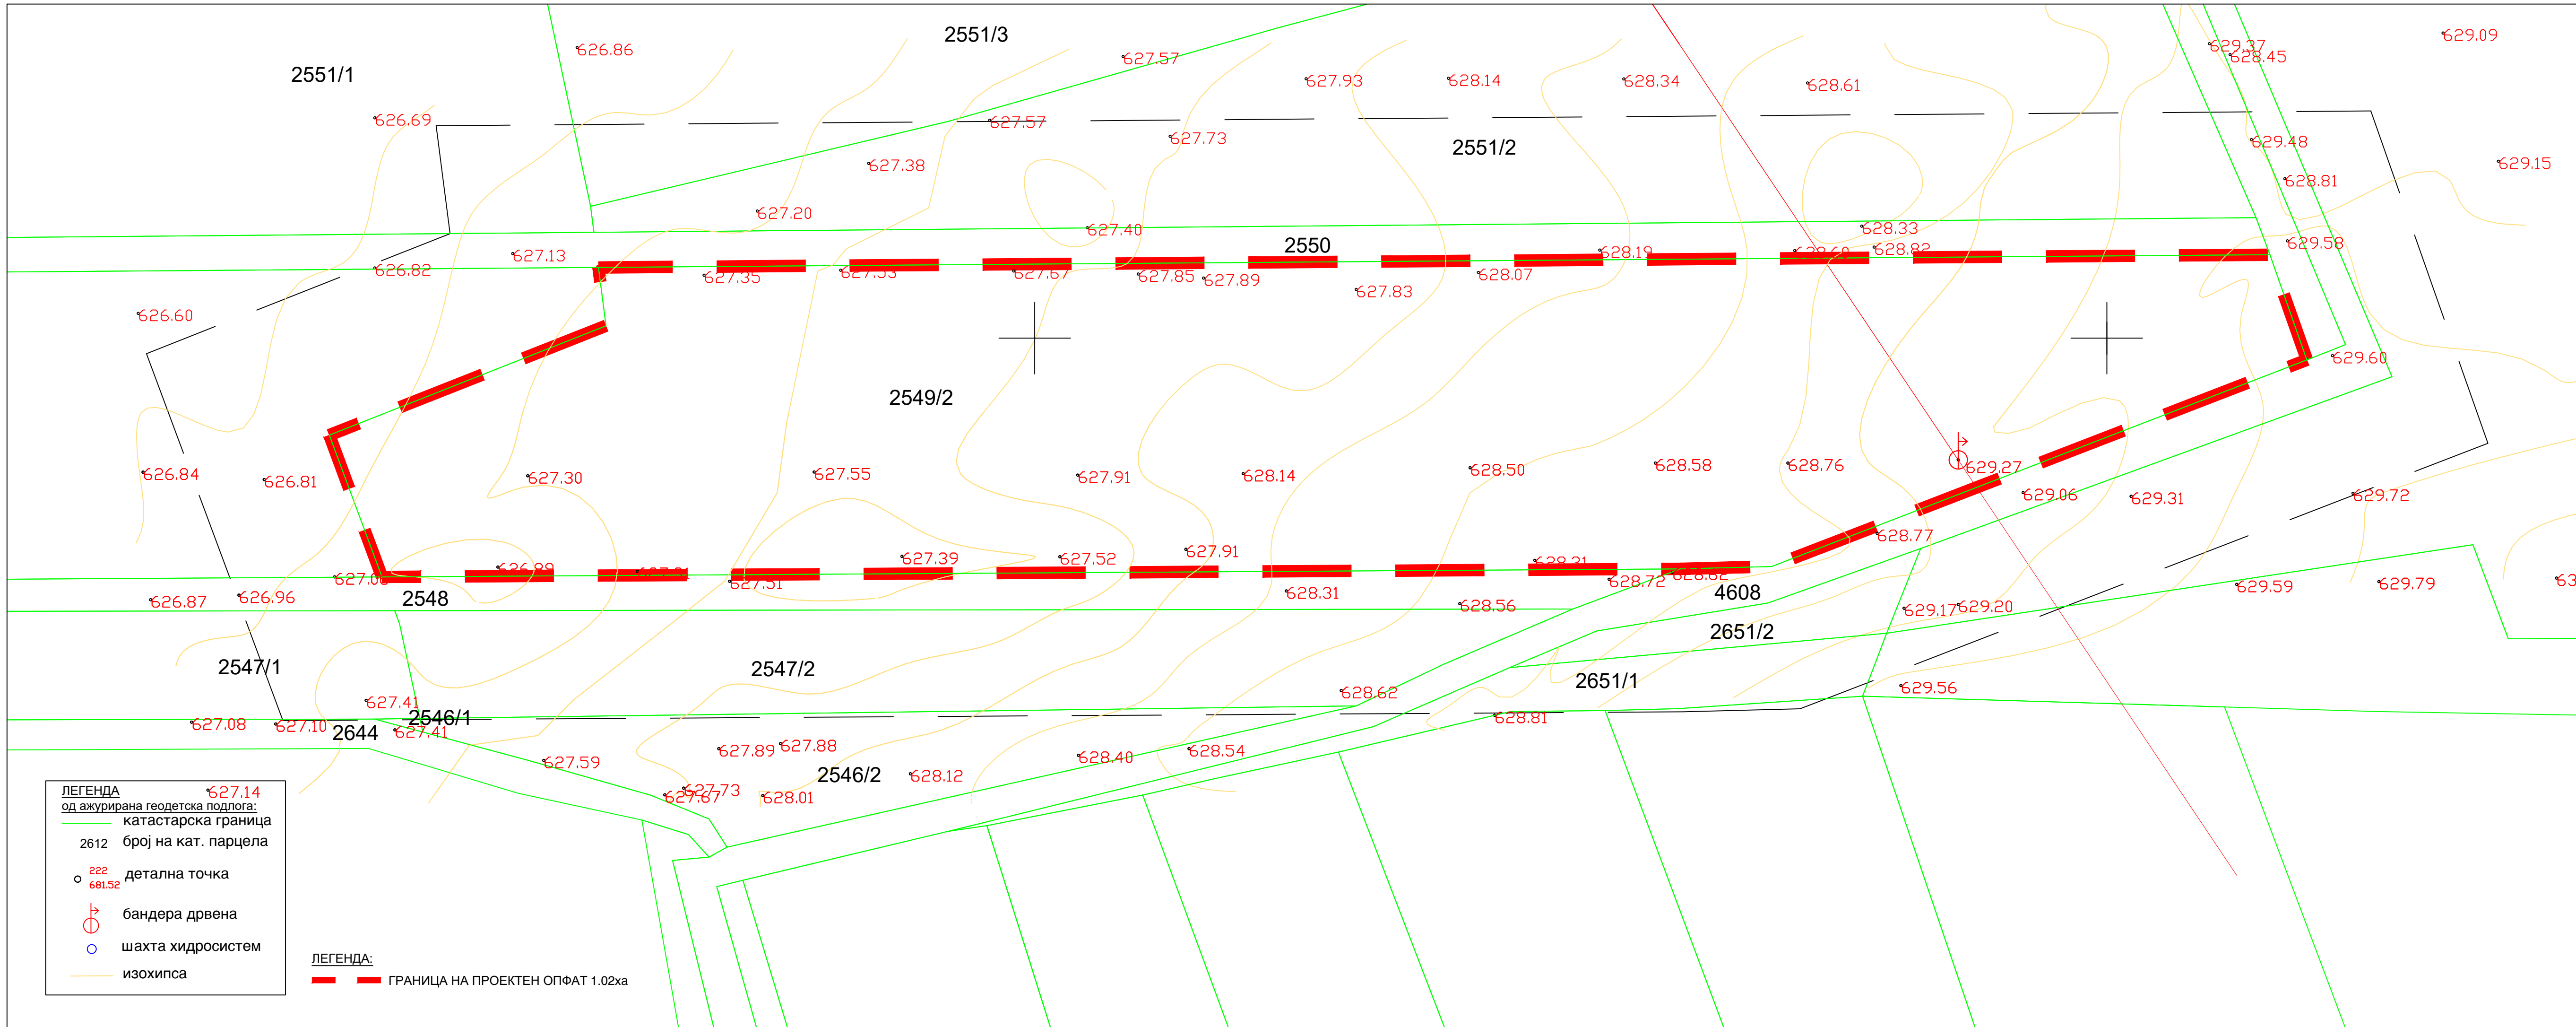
2551/3
2551/1
626.86
627.57
627.93
628.14
628.34
628.61
629.37
628.45
629.09
626.69
627.57
627.73
2551/2
629.48
629.15
627.38
628.81
627.20
627.40
628.33
627.13
2550
628.19
628.82
629.58
626.82
627.35
627.67
627.85
627.89
627.83
628.07
626.60
629.60
2549/2
629.27
626.84
626.81
627.30
627.55
627.91
628.14
628.50
628.58
628.76
629.06
629.31
629.72
627.39
627.52
627.91
628.77
627.31
628.31
628.72
4608
626.87
626.96
2548
628.56
629.17
629.20
629.59
629.79
2651/2
2547/1
2547/2
2651/1
627.41
628.62
629.56
627.08
627.10
2644
2546/1
627.41
628.81
627.89
627.88
628.40
628.54
627.59
2546/2
628.12
627.14
627.73
627.67
628.01
ЛЕГЕНДА
од ажурирана геодетска подлога:
катастарска граница
2612 број на кат. парцела
222
681.52
детална точка
бандера дрвена
шахта хидросистем
изохипса
ЛЕГЕНДА:
ГРАНИЦА НА ПРОЕКТЕН ОПФАТ 1.02ха